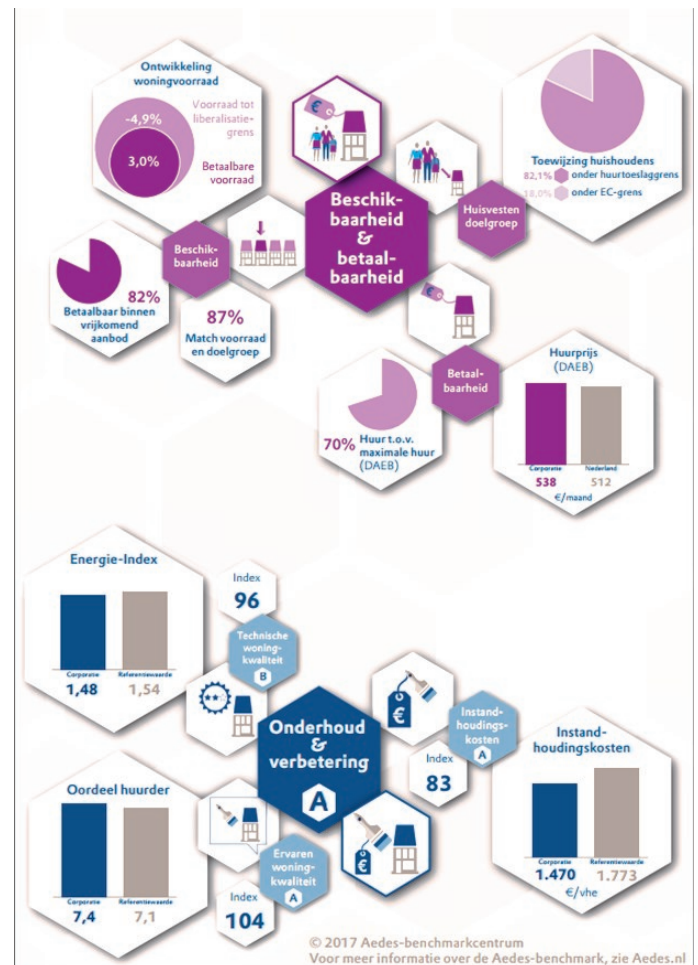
Ontwikkeling woningvoorraad

-4,9%

Voorraad tot liberalisatiegrens

3,0%

Betaalbare voorraad

Toewijzing huishoudens

82,1% onder huurtoeslaggrens

18,0% onder EC-grens

Beschikbaarheid & betaalbaarheid

Huisvesten doelgroep

Beschikbaarheid

82%

Betaalbaar binnen vrijkomend aanbod

87%

Match voorraad en doelgroep

Betaalbaarheid

Huurprijs (DAEB)

Corporatie

Nederland

538

512

€/maand

70%

Huur t.o.v. maximale huur (DAEB)

Energie-Index

Corporatie

Referentiewaarde

1,48

1,54

Index

96

Technische woningkwaliteit

B

Onderhoud & verbetering

A

Instandhoudingskosten

A

Index

83

Instandhoudingskosten

Corporatie

Referentiewaarde

1.470

1.773

€/vhe

Oordeel huurder

Corporatie

Referentiewaarde

7,4

7,1

Ervaren woningkwaliteit

A

Index

104

© 2017 Aedes-benchmarkcentrum

Voor meer informatie over de Aedes-benchmark, zie Aedes.nl